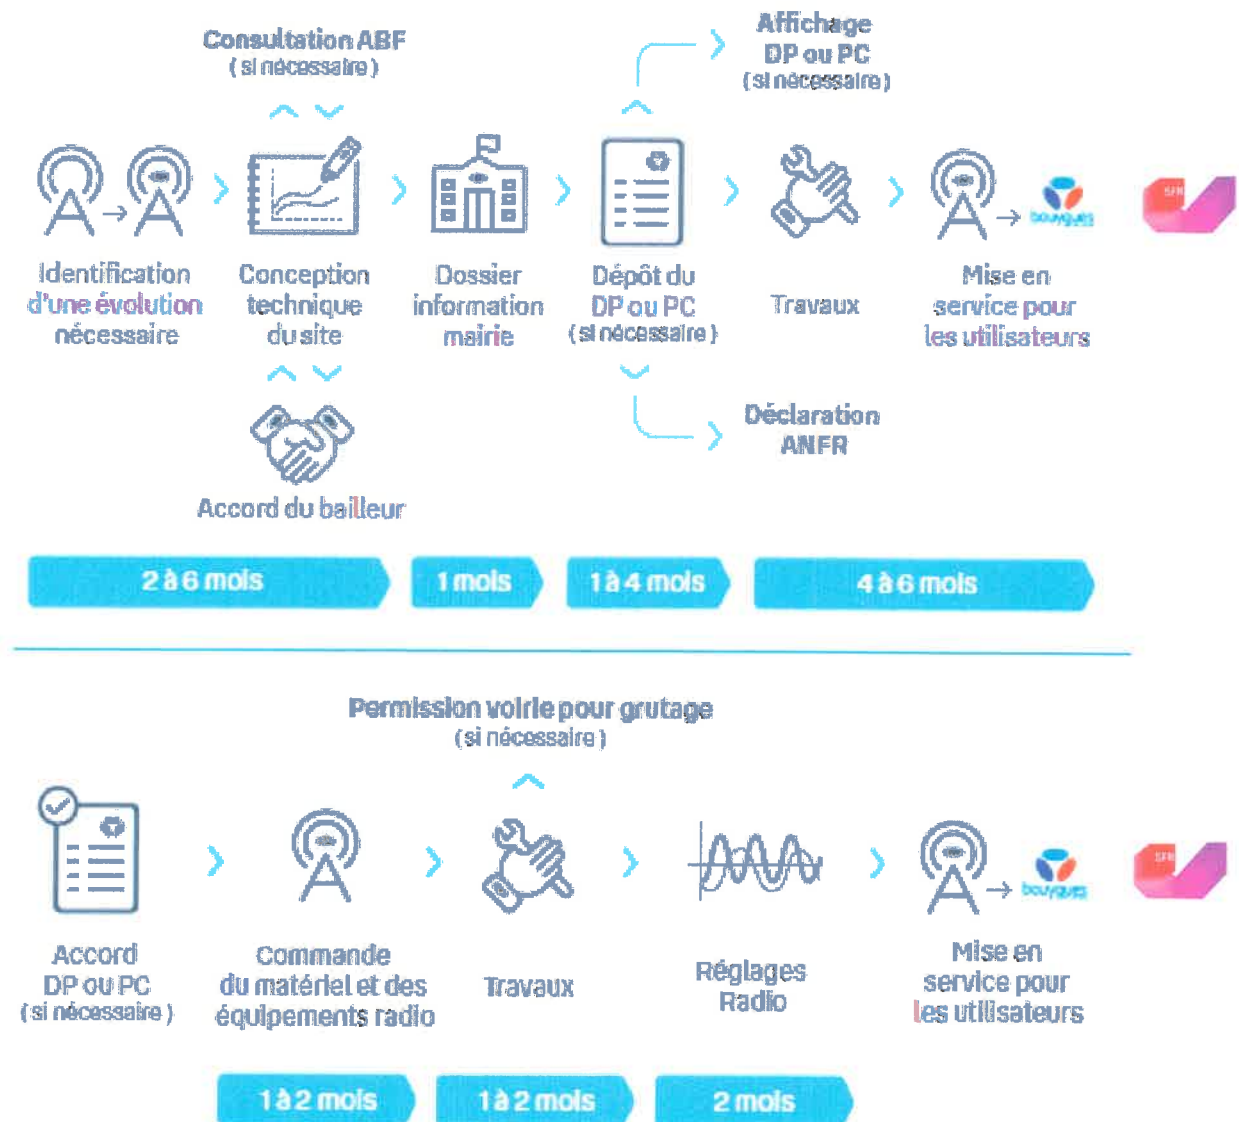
Consultation ABF
(si nécessaire)

Affichage
DP ou PC
(si nécessaire)

Identification d'une évolution nécessaire

Conception technique du site

Dossier information mairie

Dépôt du DP ou PC
(si nécessaire)

Travaux

bouygues

Mise en service pour les utilisateurs

SFR

Accord du bailleur

Déclaration ANFR

2 à 6 mois

1 mois

1 à 4 mois

4 à 6 mois

Permission voirie pour grutage
(si nécessaire)

Accord
DP ou PC
(si nécessaire)

Commande du matériel et des équipements radio

Travaux

Réglages Radio

bouygues

Mise en service pour les utilisateurs

SFR

1 à 2 mois

1 à 2 mois

2 mois